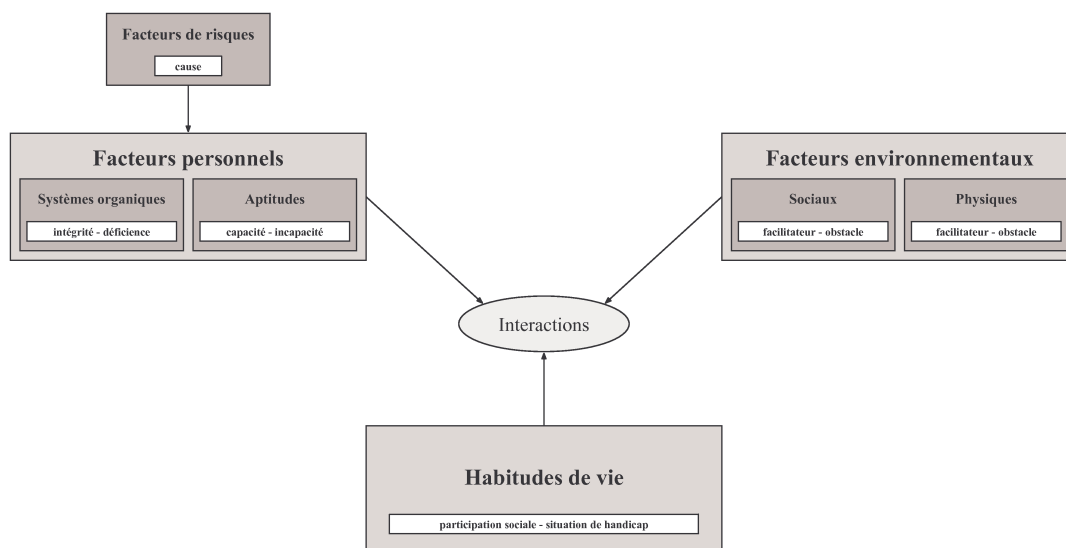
Facteurs de risques

cause

Facteurs personnels

Systèmes organiques

intégrité - déficience

Aptitudes

capacité - incapacité

Facteurs environnementaux

Sociaux

facilitateur - obstacle

Physiques

facilitateur - obstacle

Interactions

Habitudes de vie

participation sociale - situation de handicap